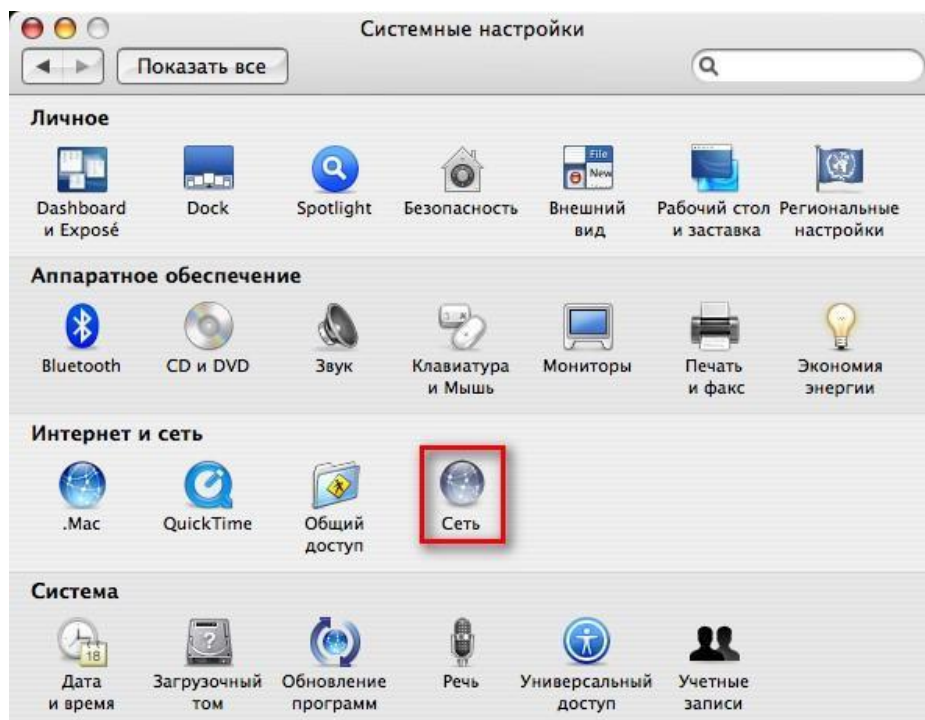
Системные настройки

Показать все

Личное

Dashboard и Exposé
Dock
Spotlight
Безопасность
File
New
Внешний вид
Рабочий стол и заставка
Региональные настройки

Аппаратное обеспечение

Bluetooth
CD и DVD
Звук
Клавиатура и Мышь
Мониторы
Печать и факс
Экономия энергии

Интернет и сеть

.Mac
QuickTime
Общий доступ
Сеть

Система

18
Дата и время
Загрузочный том
Обновление программ
Речь
Универсальный доступ
Учетные записи